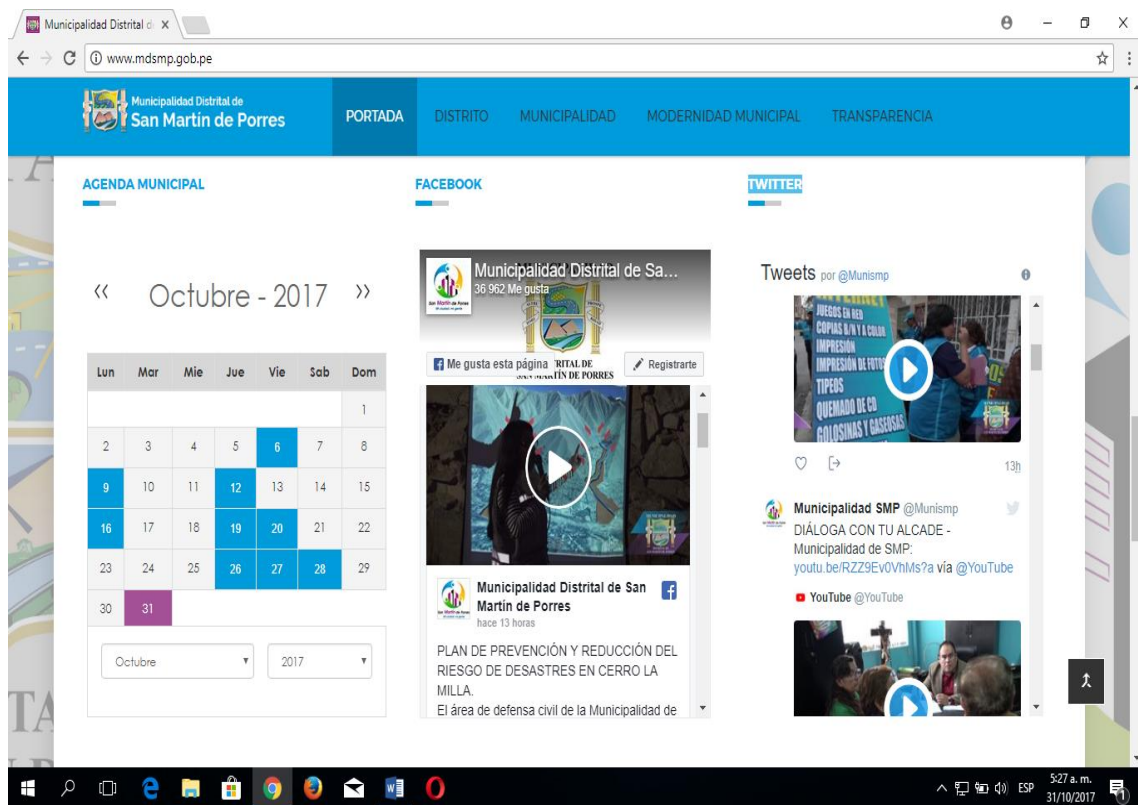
Municipalidad Distrital d ×

www.mdsmp.gob.pe

Municipalidad Distrital de
San Martín de Porres

PORTADA DISTRITO MUNICIPALIDAD MODERNIDAD MUNICIPAL TRANSPARENCIA

AGENDA MUNICIPAL

« Octubre - 2017 »

| Lun | Mar | Mie | Jue | Vie | Sab | Dom |
|---|---|---|---|---|---|---|
| | | | | | | 1 |
| 2 | 3 | 4 | 5 | 6 | 7 | 8 |
| 9 | 10 | 11 | 12 | 13 | 14 | 15 |
| 16 | 17 | 18 | 19 | 20 | 21 | 22 |
| 23 | 24 | 25 | 26 | 27 | 28 | 29 |
| 30 | 31 | | | | | |

Octubre 2017

FACEBOOK

Municipalidad Distrital de Sa...
36 962 Me gusta

Me gusta esta página
Registrarte

Municipalidad Distrital de San Martín de Porres
hace 13 horas

PLAN DE PREVENCIÓN Y REDUCCIÓN DEL RIESGO DE DESASTRES EN CERRO LA MILLA.
El área de defensa civil de la Municipalidad de

TWITTER

Tweets por @Munismp

JUEGOS EN RED
COPIAS B/N Y A COLOR
IMPRESIÓN
IMPRESIÓN DE FOTOS
TIPEOS
QUEMADO DE CD
GOLOSINAS Y GASEOSAS

13h

Municipalidad SMP @Munismp
DIÁLOGA CON TU ALCADE - Municipalidad de SMP: youtu.be/RZZ9Ev0VhMs?a vía @YouTube

YouTube @YouTube

ESP 5:27 a. m. 31/10/2017